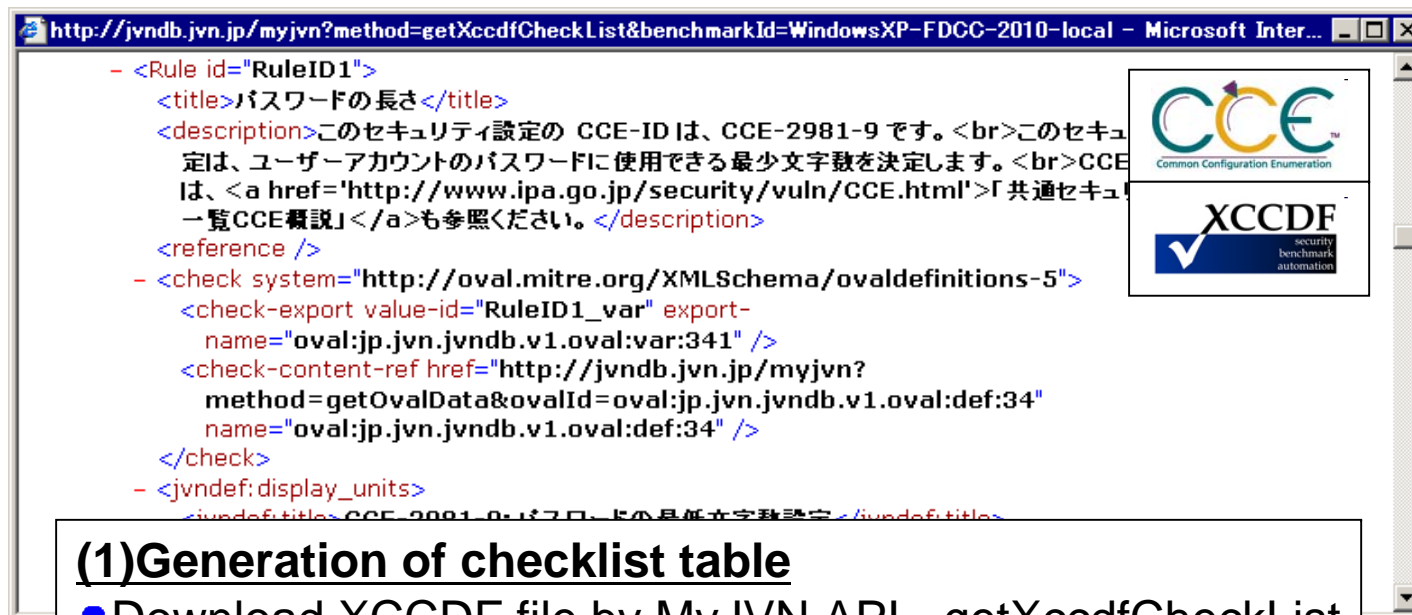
http://jvndb.jvn.jp/myjvn?method=getXccdfCheckList&benchmarkId=WindowsXP-FDCC-2010-local - Microsoft Inter...

- <Rule id="RuleID1">
<title>パスワードの長さ</title>
<description>このセキュリティ設定の CCE-ID は、CCE-2981-9 です。<br>このセキュ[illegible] 定は、ユーザーアカウントのパスワードに使用できる最少文字数を決定します。<br>CCE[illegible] は、<a href='http://www.ipa.go.jp/security/vuln/CCE.html'>「共通セキュ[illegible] 一覧CCE概説」</a>も参照ください。</description>
<reference />
- <check system="http://oval.mitre.org/XMLSchema/ovaldefinitions-5">
<check-export value-id="RuleID1_var" export-name="oval:jp.jvn.jvndb.v1.oval:var:341" />
<check-content-ref href="http://jvndb.jvn.jp/myjvn?method=getOvalData&ovalId=oval:jp.jvn.jvndb.v1.oval:def:34" name="oval:jp.jvn.jvndb.v1.oval:def:34" />
</check>
- <jvndef:display_units>
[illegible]

CCE
Common Configuration Enumeration

XCCDF
security benchmark automation

(1)Generation of checklist table

Download XCCDF file by MyJVN API getXccdfCheckList